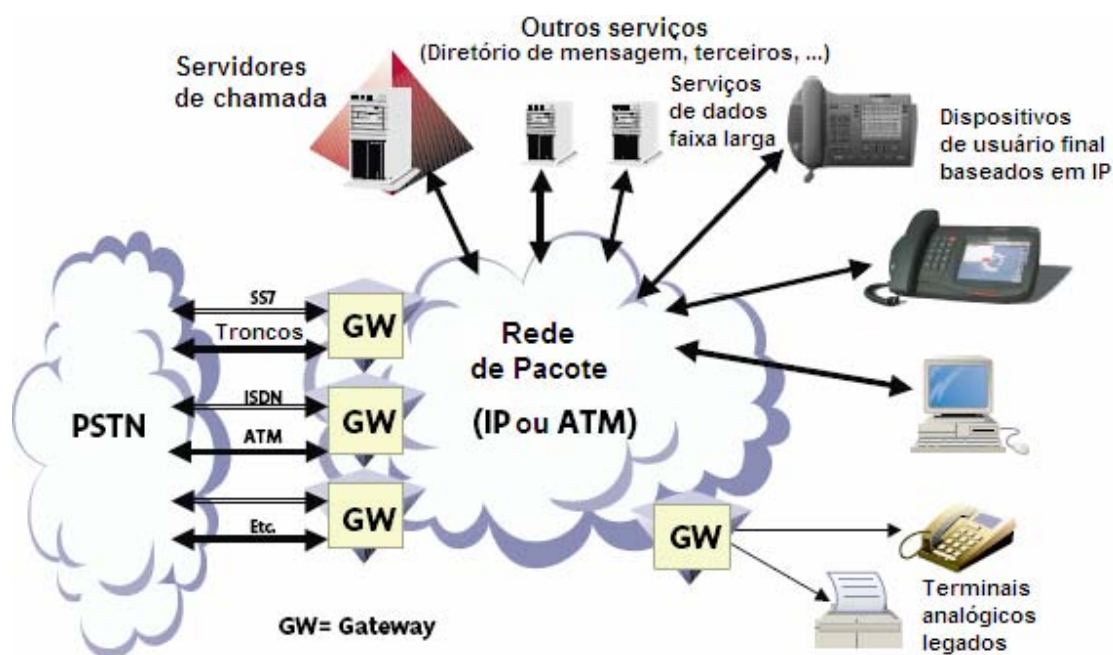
Outros serviços
(Diretório de mensagem, terceiros, ...)

Servidores de chamada

Serviços de dados faixa larga

Dispositivos de usuário final baseados em IP

SS7
Troncos
GW

Rede de Pacote
(IP ou ATM)

PSTN

ISDN
ATM
GW

Etc.
GW

GW

Terminais analógicos legados

GW= Gateway